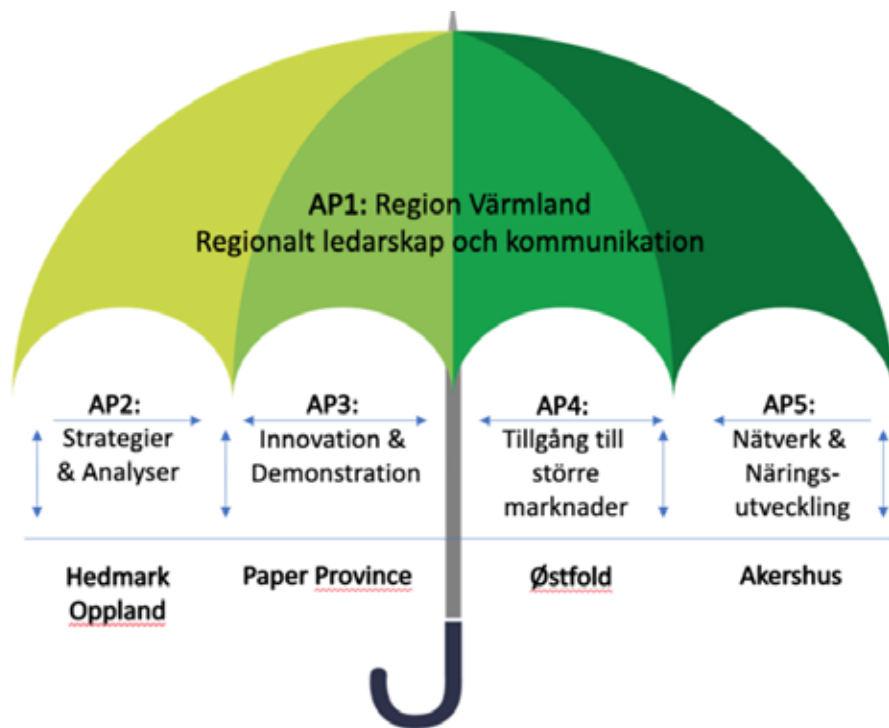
AP1: Region Värmland
Regionalt ledarskap och kommunikation

AP2:
Strategier & Analyser

AP3:
Innovation & Demonstration

AP4:
Tillgång till större marknader

AP5:
Nätverk & Näringsutveckling

Hedmark Oppland

Paper Province

Østfold

Akershus